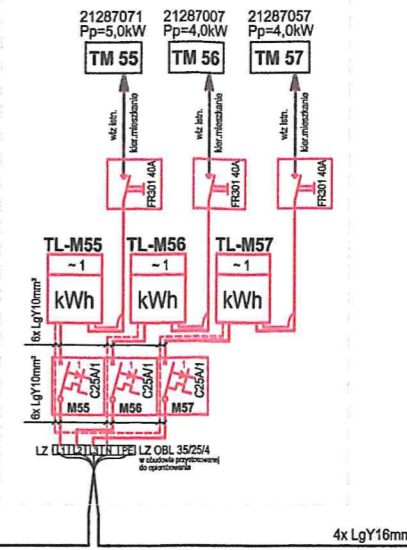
21287071
Pp=5,0kW
TM 55

21287007
Pp=4,0kW
TM 56

21287057
Pp=4,0kW
TM 57

wlz istn.
kler.mieszkanie

wlz istn.
kler.mieszkanie

wlz istn.
kler.mieszkanie

FR301 40A

FR301 40A

FR301 40A

TL-M55
~1
kWh

TL-M56
~1
kWh

TL-M57
~1
kWh

6x LgY10mm²

6x LgY10mm²

C25A/1
M55

C25A/1
M56

C25A/1
M57

LZ L1 L2 L3 N PE LZ OBL 35/25/4
w obudowie przystosowanej do oplombowania

4x LgY16mn